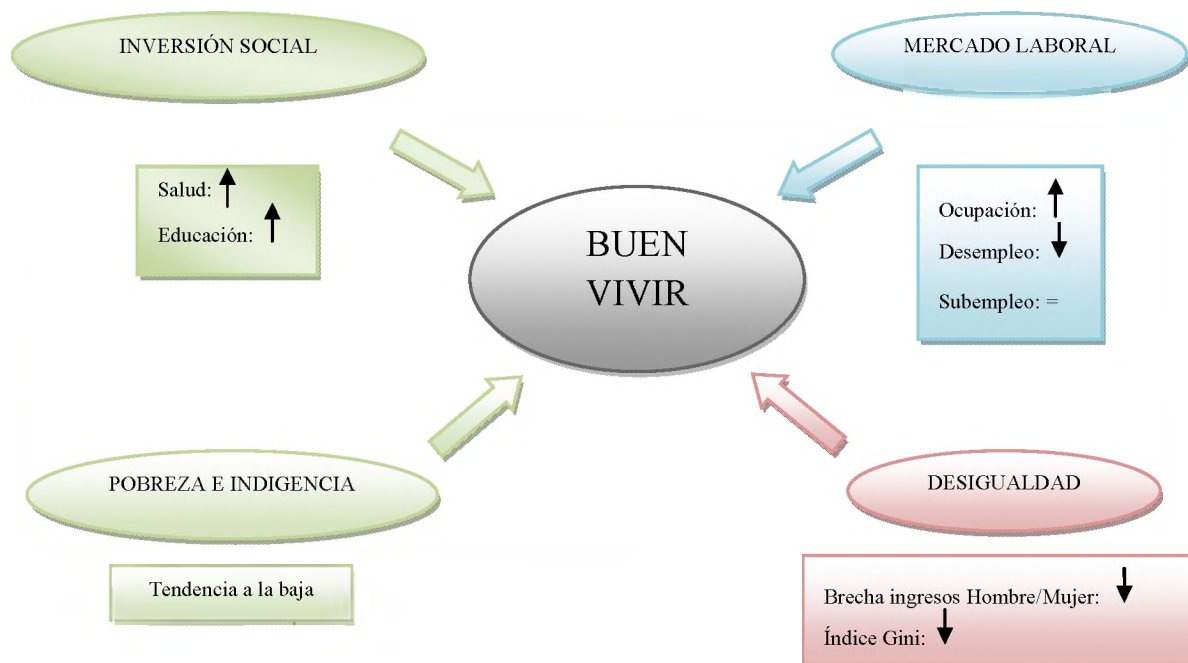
INVERSIÓN SOCIAL

Salud: ↑

Educación: ↑

MERCADO LABORAL

Ocupación: ↑

Desempleo: ↓

Subempleo: =

BUEN VIVIR

POBREZA E INDIGENCIA

Tendencia a la baja

DESIGUALDAD

Brecha ingresos Hombre/Mujer: ↓

Índice Gini: ↓